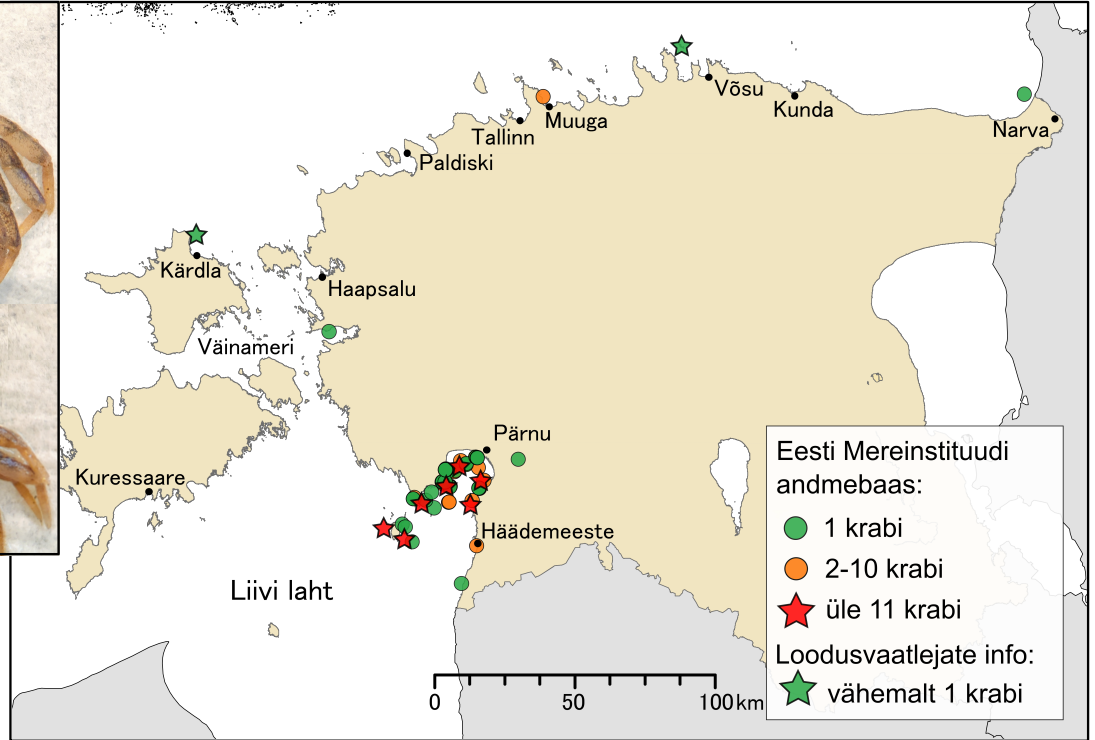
Võsu
Kunda
Narva
Muuga
Tallinn
Paldiski
Kärdla
Haapsalu
Väinameri
Kuressaare
Pärnu
Häädemeeste
Liivi laht

Eesti Mereinstituudi andmebaas:
1 krabi
2-10 krabi
üle 11 krabi
Loodusvaatlejate info:
vähemalt 1 krabi

0
50
100 km